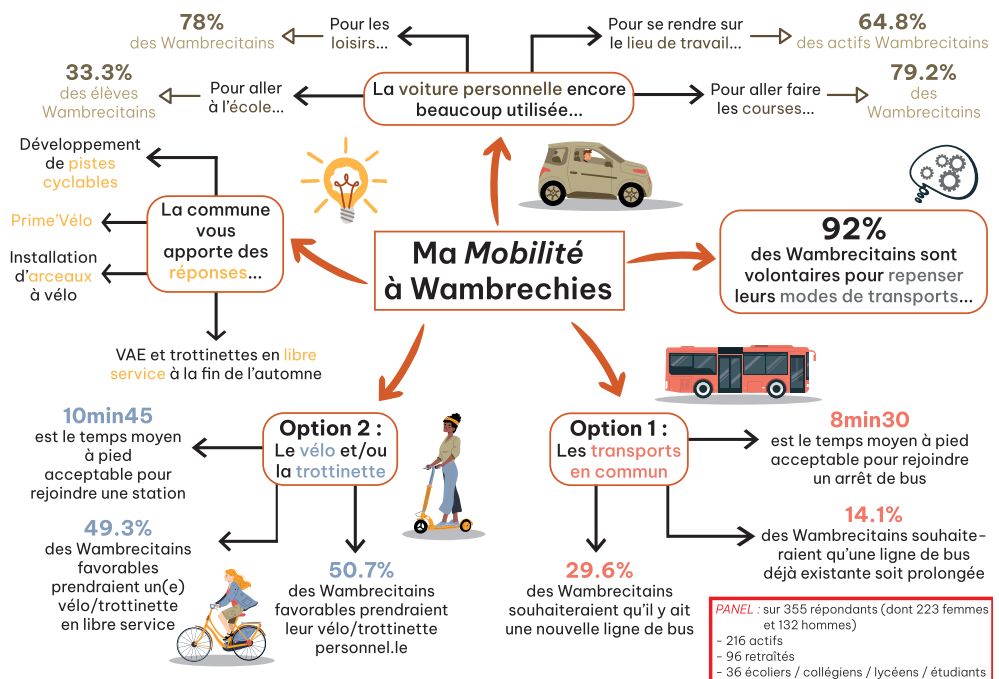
78%
des Wambrecitains

Pour les loisirs...

Pour se rendre sur le lieu de travail...

64.8%
des actifs Wambrecitains

33.3%
des élèves Wambrecitains

Pour aller à l'école...

La voiture personnelle encore beaucoup utilisée...

Pour aller faire les courses...

79.2%
des Wambrecitains

Développement de pistes cyclables

Prime'Vélo

Installation d'arceaux à vélo

La commune vous apporte des réponses...

Ma Mobilité à Wambrechies

92%
des Wambrecitains sont volontaires pour repenser leurs modes de transports...

VAE et trottinettes en libre service à la fin de l'automne

10min45
est le temps moyen à pied acceptable pour rejoindre une station

Option 2 :
Le vélo et/ou la trottinette

Option 1 :
Les transports en commun

8min30
est le temps moyen à pied acceptable pour rejoindre un arrêt de bus

49.3%
des Wambrecitains favorables prendraient un(e) vélo/trottinette en libre service

50.7%
des Wambrecitains favorables prendraient leur vélo/trottinette personnel.le

29.6%
des Wambrecitains souhaiteraient qu'il y ait une nouvelle ligne de bus

14.1%
des Wambrecitains souhaiteraient qu'une ligne de bus déjà existante soit prolongée

PANEL : sur 355 répondants (dont 223 femmes et 132 hommes)
- 216 actifs
- 96 retraités
- 36 écoliers / collégiens / lycéens / étudiants